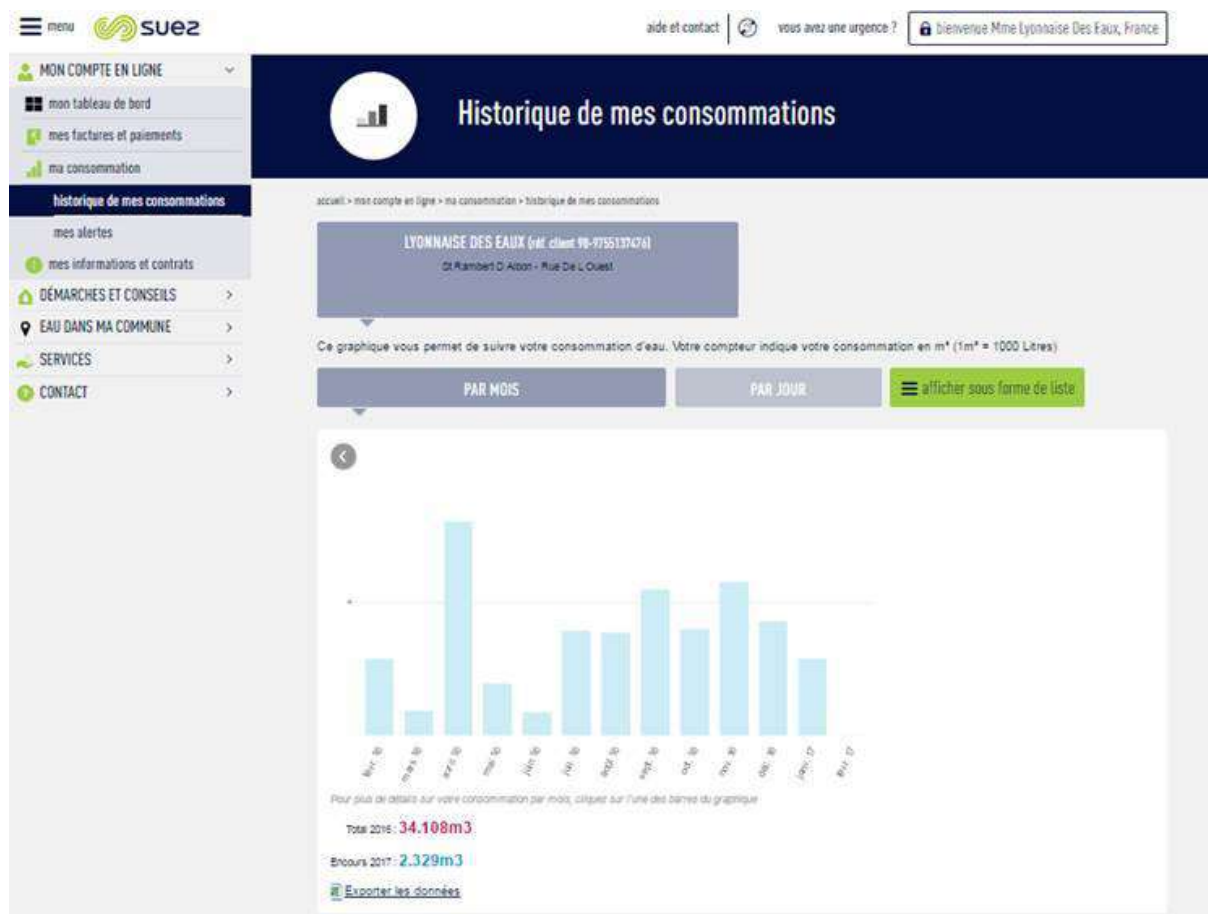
menu suez

aide et contact | vous avez une urgence ? | bienvenue Mme Lyonnaise Des Eaux, France

MON COMPTE EN LIGNE
mon tableau de bord
mes factures et paiements
ma consommation
historique de mes consommations
mes alertes
mes informations et contrats
DÉMARCHES ET CONSEILS >
EAU DANS MA COMMUNE >
SERVICES >
CONTACT >

Historique de mes consommations

accueil > mon compte en ligne > ma consommation > historique de mes consommations

LYONNAISE DES EAUX (réf. client 98-9755137476)
St Rambert D Albon - Rue De L Ouest

Ce graphique vous permet de suivre votre consommation d'eau. Votre compteur indique votre consommation en m³ (1m³ = 1000 Litres)

PAR MOIS | PAR JOUR | afficher sous forme de liste

févr. 16, mars 16, avril 16, mai 16, juin 16, juil. 16, août 16, sept. 16, oct. 16, nov. 16, déc. 16, janv. 17, févr. 17

Pour plus de détails sur votre consommation par mois, cliquez sur l'une des barres du graphique

Total 2016 : 34.108m3

Encours 2017 : 2.329m3

Exporter les données